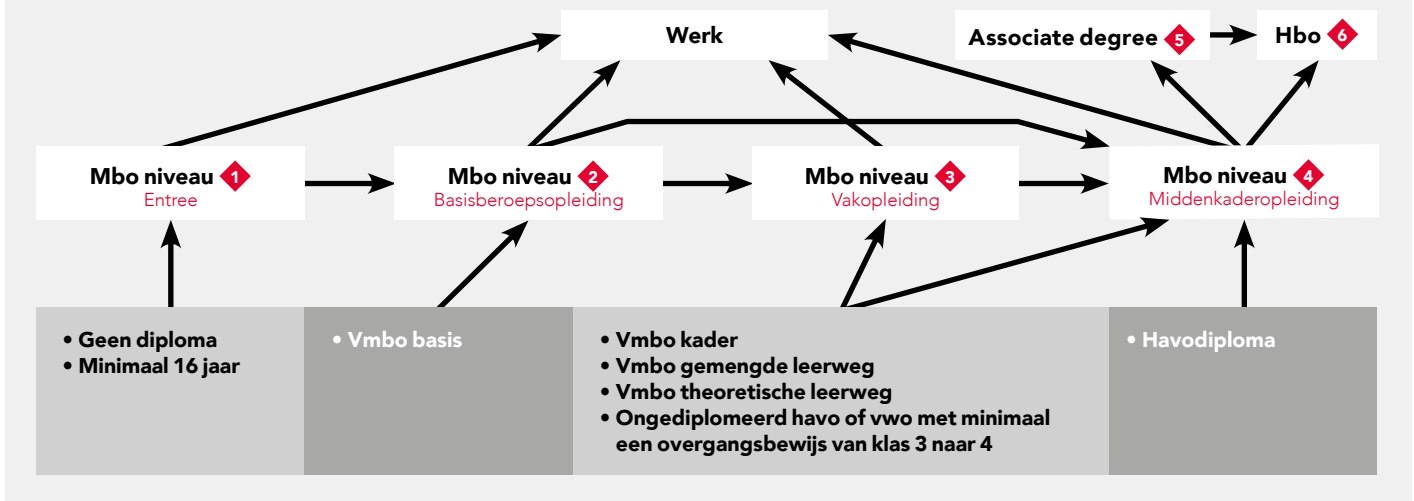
Werk

Associate degree 5

Hbo 6

Mbo niveau 1
Entree

Mbo niveau 2
Basisberoepsopleiding

Mbo niveau 3
Vakopleiding

Mbo niveau 4
Middenkaderopleiding

• Geen diploma
• Minimaal 16 jaar

• Vmbo basis

• Vmbo kader
• Vmbo gemengde leerweg
• Vmbo theoretische leerweg
• Ongediplomeerd havo of vwo met minimaal een overgangsbewijs van klas 3 naar 4

• Havodiploma